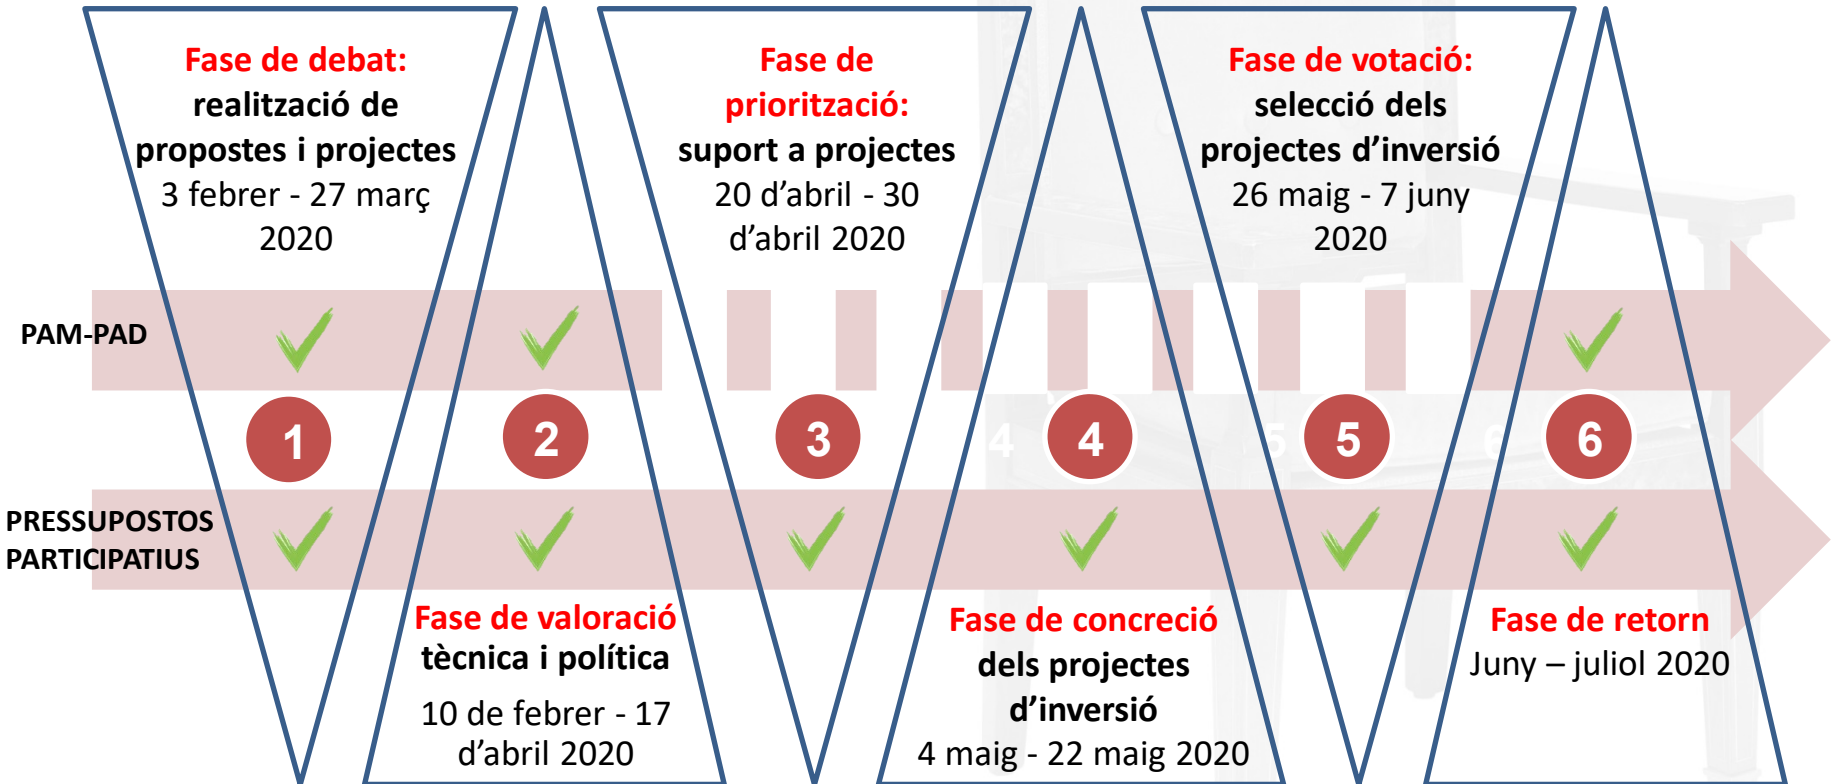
Fase de debat: realització de propostes i projectes 3 febrer - 27 març 2020

Fase de priorització: suport a projectes 20 d'abril - 30 d'abril 2020

Fase de votació: selecció dels projectes d'inversió 26 maig - 7 juny 2020

PAM-PAD

1

2

3

4

5

6

PRESSUPOSTOS PARTICIPATIUS

Fase de valoració tècnica i política 10 de febrer - 17 d'abril 2020

Fase de concreció dels projectes d'inversió 4 maig - 22 maig 2020

Fase de retorn Juny – juliol 2020